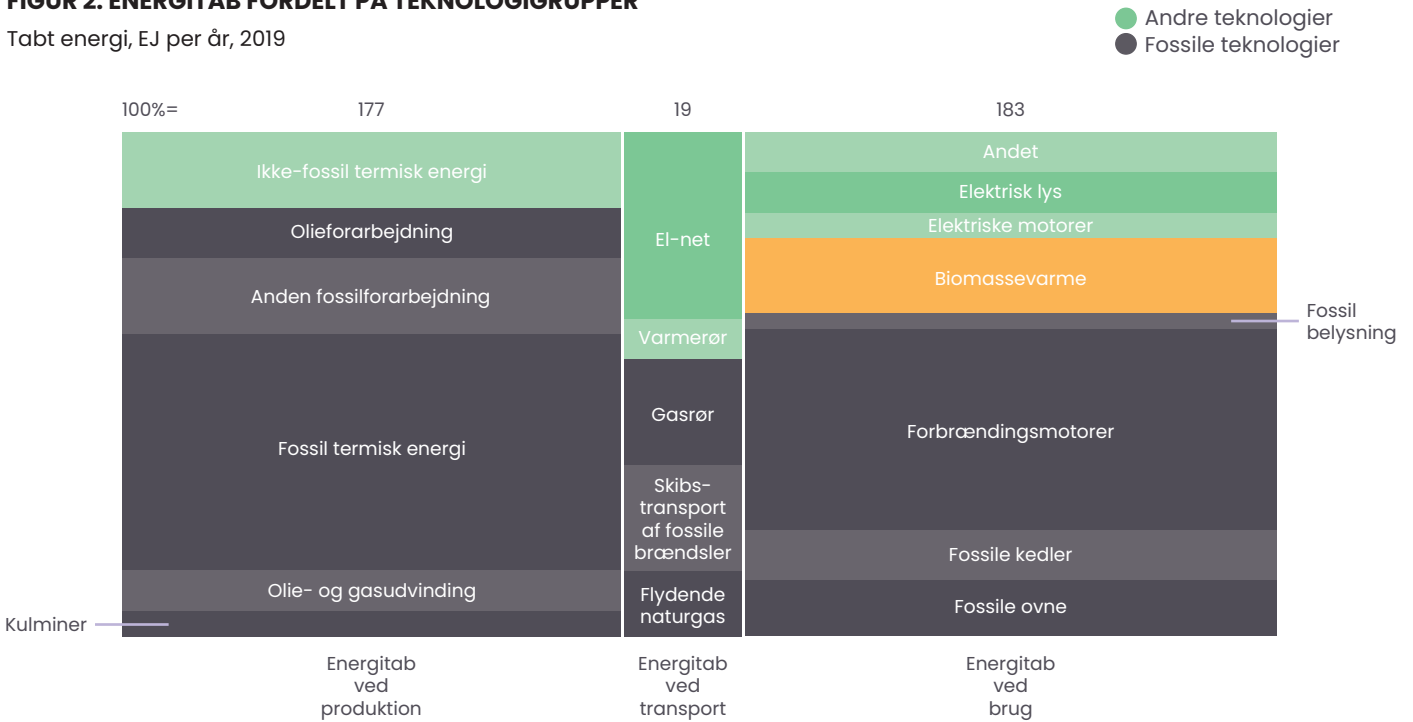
FIGUR 2. ENERGITAB FORDELT PÅ TEKNOLOGIGRUPPER

Tabt energi, EJ per år, 2019

Andre teknologier
Fossile teknologier

100%=
177
19
183

Ikke-fossil termisk energi
Olieforarbejdning
Anden fossilforarbejdning
Fossil termisk energi
Olie- og gasudvinding
Kulminer

El-net
Varmerør
Gasrør
Skibstransport af fossile brændsler
Flydende naturgas

Andet
Elektrisk lys
Elektriske motorer
Biomassevarme
Fossil belysning
Forbrændingsmotorer
Fossile kedler
Fossile ovne

Energitab ved produktion
Energitab ved transport
Energitab ved brug